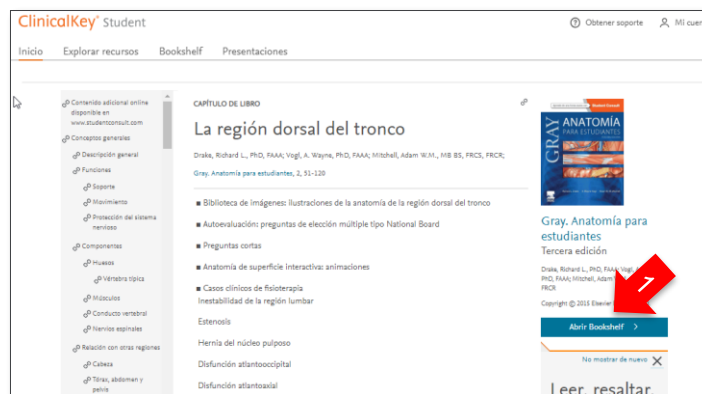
ClinicalKey Student

Obtener soporte   Mi cuer

Inicio   Explorar recursos   Bookshelf   Presentaciones

Contenido adicional online disponible en www.studentconsult.com
Conceptos generales
Descripción general
Funciones
Soporte
Movimiento
Protección del sistema nervioso
Componentes
Huesos
Vértebra típica
Músculos
Conducto vertebral
Nervios espinales
Relación con otras regiones
Cabeza
Tórax, abdomen y pelvis

CAPÍTULO DE LIBRO

La región dorsal del tronco

Drake, Richard L., PhD, FAAA; Vogl, A. Wayne, PhD, FAAA; Mitchell, Adam W.M., MB BS, FRCS, FRCR;

Gray. Anatomía para estudiantes, 2, 51-120

■ Biblioteca de imágenes: ilustraciones de la anatomía de la región dorsal del tronco

■ Autoevaluación: preguntas de elección múltiple tipo National Board

■ Preguntas cortas

■ Anatomía de superficie interactiva: animaciones

■ Casos clínicos de fisioterapia
Inestabilidad de la región lumbar

Estenosis

Hernia del núcleo pulposo

Disfunción atlantooccipital

Disfunción atlantoaxial

Student Consult
GRAY
ANATOMÍA
PARA ESTUDIANTES

Gray. Anatomía para estudiantes
Tercera edición

Drake, Richard L., PhD, FAAA; Vogl, A. PhD, FAAA; Mitchell, Adam W.M., MB FRCR

Copyright © 2015 Elsevier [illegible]

1

Abrir Bookshelf >

No mostrar de nuevo ✕

Leer, resaltar